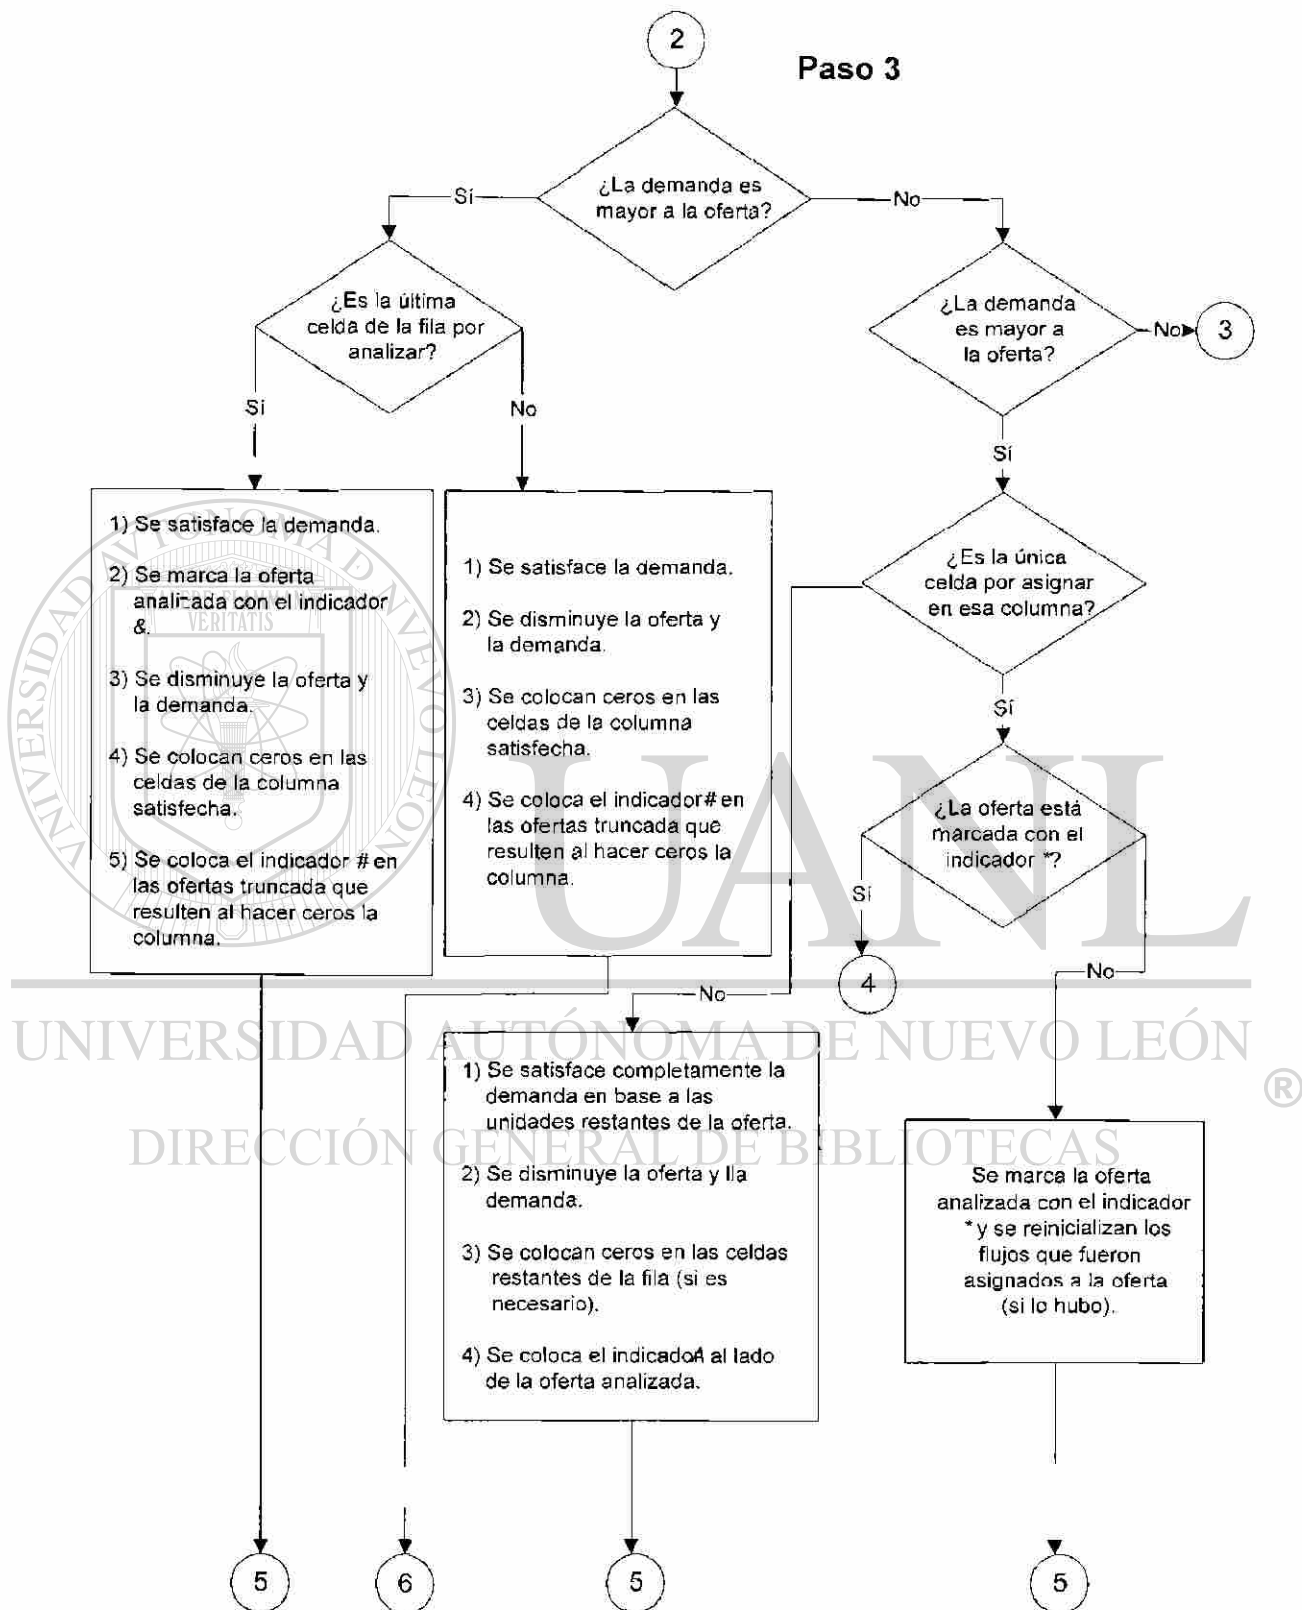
2

Paso 3

¿La demanda es mayor a la oferta?

Sí

No

¿Es la última celda de la fila por analizar?

¿La demanda es mayor a la oferta?

No

3

Sí

No

Sí

1) Se satisface la demanda.

2) Se marca la oferta analizada con el indicador &.

3) Se disminuye la oferta y la demanda.

4) Se colocan ceros en las celdas de la columna satisfecha.

5) Se coloca el indicador # en las ofertas truncada que resulten al hacer ceros la columna.

1) Se satisface la demanda.

2) Se disminuye la oferta y la demanda.

3) Se colocan ceros en las celdas de la columna satisfecha.

4) Se coloca el indicador# en las ofertas truncada que resulten al hacer ceros la columna.

¿Es la única celda por asignar en esa columna?

Sí

¿La oferta está marcada con el indicador *?

Sí

4

No

No

1) Se satisface completamente la demanda en base a las unidades restantes de la oferta.

2) Se disminuye la oferta y lla demanda.

3) Se colocan ceros en las celdas restantes de la fila (si es necesario).

4) Se coloca el indicadoA al lado de la oferta analizada.

Se marca la oferta analizada con el indicador * y se reinicializan los flujos que fueron asignados a la oferta (si lo hubo).

5

6

5

5

UNIVERSIDAD AUTÓNOMA DE NUEVO LEÓN

®

DIRECCIÓN GENERAL DE BIBLIOTECAS

UANL

VERITATIS